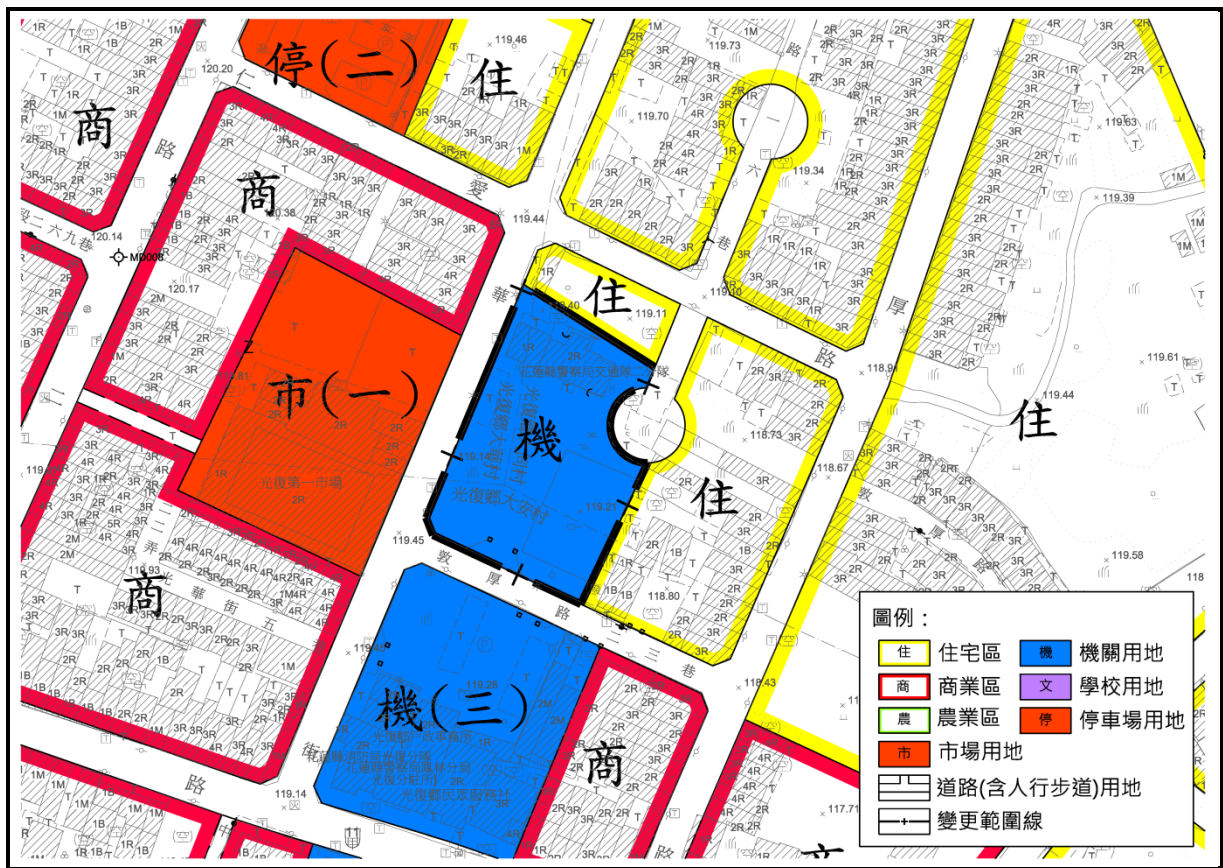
停(二)
住
商
商
市(一)
機
住
住
住
商
機(三)
商
光復第一市場
光復鄉大同村
光復鄉大安村
光復鄉民眾服務社
路
華
路
厚
路
數
厚
路
巷
六
巷
三
巷
119.46
120.20
119.73
119.70
119.34
119.63
119.44
119.39
120.38
120.14
120.17
119.40
119.11
119.10
119.61
118.81
118.73
118.67
119.44
119.14
119.21
119.45
119.58
118.93
118.80
119.28
118.43
119.14
117.71
MD008

圖例：
住 住宅區
機 機關用地
商 商業區
文 學校用地
農 農業區
停 停車場用地
市 市場用地
道路(含人行步道)用地
變更範圍線